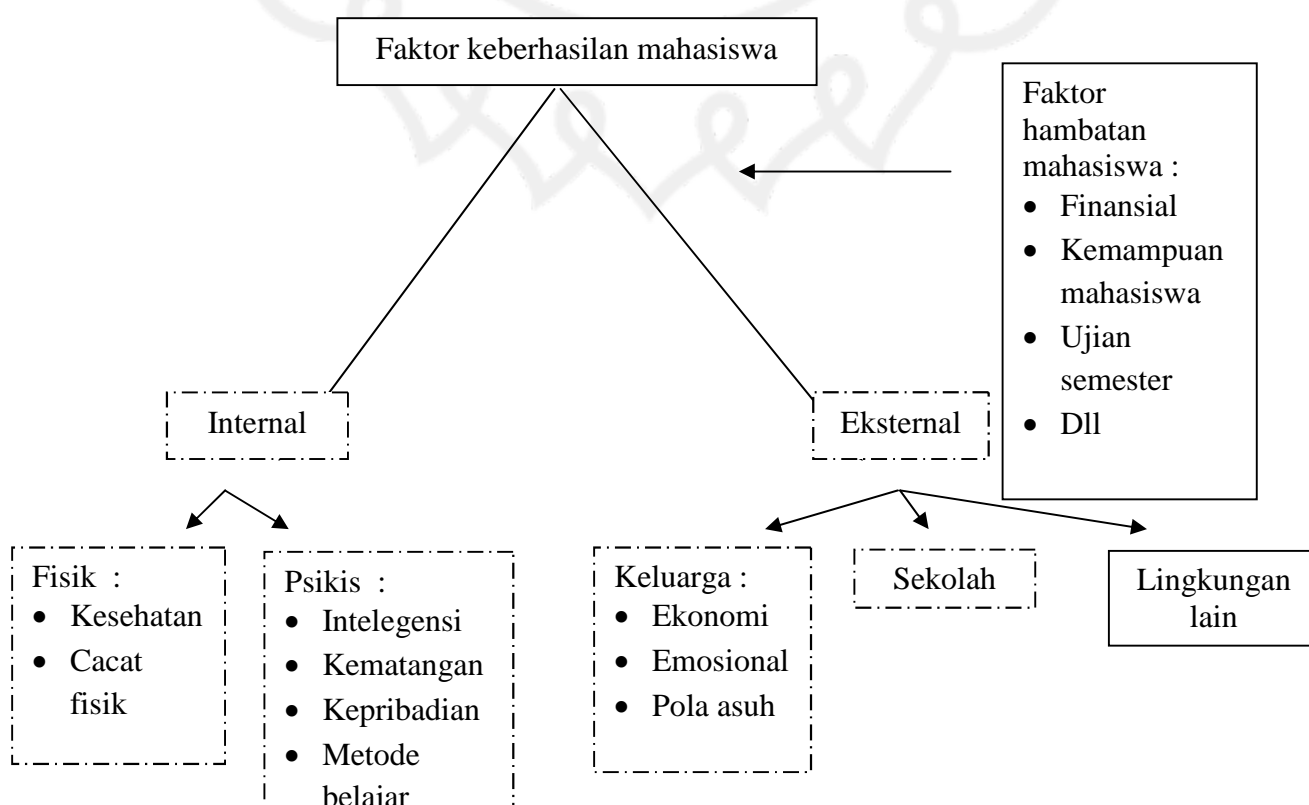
Faktor keberhasilan mahasiswa

Faktor hambatan mahasiswa :
- Finansial
- Kemampuan mahasiswa
- Ujian semester
- Dll

Internal

Eksternal

Fisik :
- Kesehatan
- Cacat fisik

Psikis :
- Intelegensi
- Kematangan
- Kepribadian
- Metode belajar

Keluarga :
- Ekonomi
- Emosional
- Pola asuh

Sekolah

Lingkungan lain